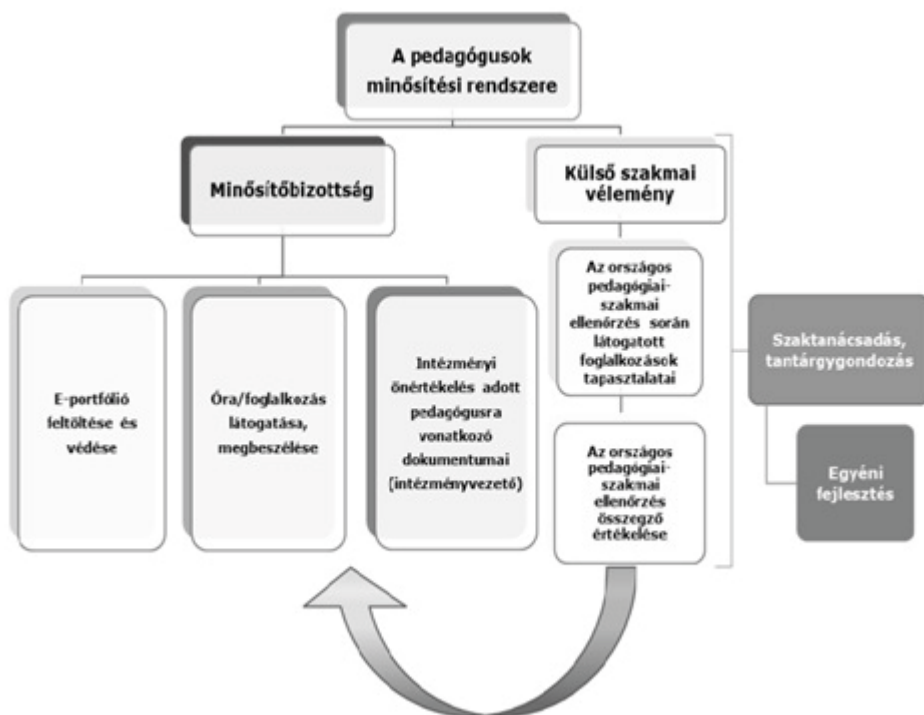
A pedagógusok minősítési rendszere

Minősítőbizottság

Külső szakmai vélemény

E-portfólió feltöltése és védése

Óra/foglalkozás látogatása, megbeszélése

Intézményi önértékelés adott pedagógusra vonatkozó dokumentumai (intézményvezető)

Az országos pedagógiai-szakmai ellenőrzés során látogatott foglalkozások tapasztalatai

Az országos pedagógiai-szakmai ellenőrzés összegző értékelése

Szaktanácsadás, tantárgygondozás

Egyéni fejlesztés